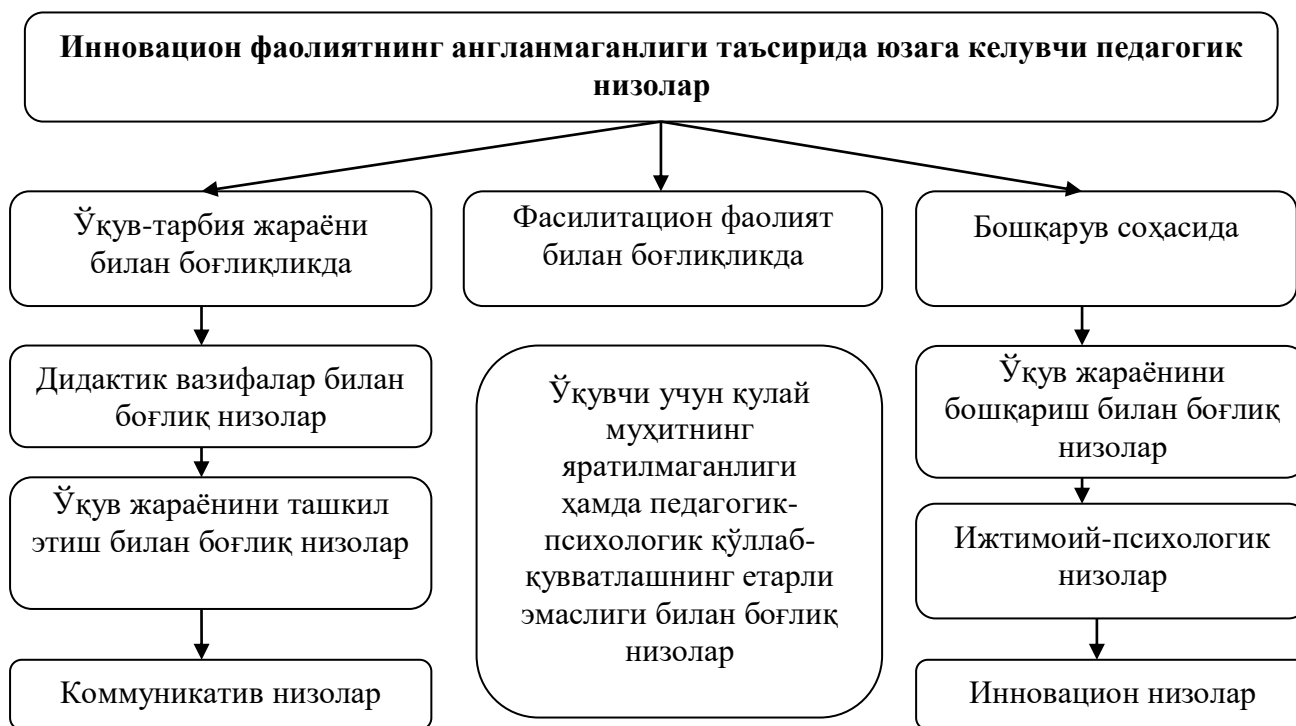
**Инновацион фаолиятнинг англанмаганлиги таъсирида юзага келувчи педагогик низолар**

Ўқув-тарбия жараёни билан боғлиқликда

Дидактик вазифалар билан боғлиқ низолар

Ўқув жараёнини ташкил этиш билан боғлиқ низолар

Коммуникатив низолар

Фасилитацион фаолият билан боғлиқликда

Ўқувчи учун қулай муҳитнинг яратилмаганлиги ҳамда педагогик-психологик қўллаб-қувватлашнинг етарли эмаслиги билан боғлиқ низолар

Бошқарув соҳасида

Ўқув жараёнини бошқариш билан боғлиқ низолар

Ижтимоий-психологик низолар

Инновацион низолар